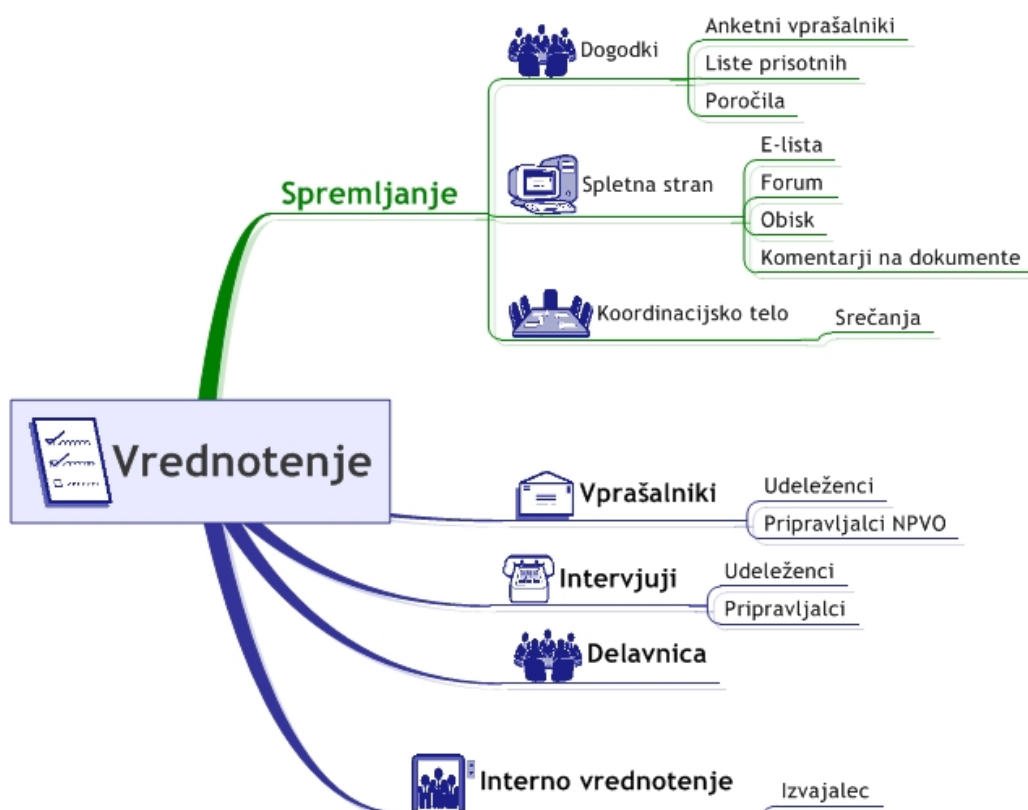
Dogodki
Anketni vprašalniki
Liste prisotnih
Poročila

Spremljanje

Spletna stran
E-lista
Forum
Obisk
Komentarji na dokumente

Koordinacijsko telo
Srečanja

Vrednotenje

Vprašalniki
Udeleženci
Pripravljalci NPVO

Intervjuji
Udeleženci
Pripravljalci

Delavnica

Interno vrednotenje
Izvajalec